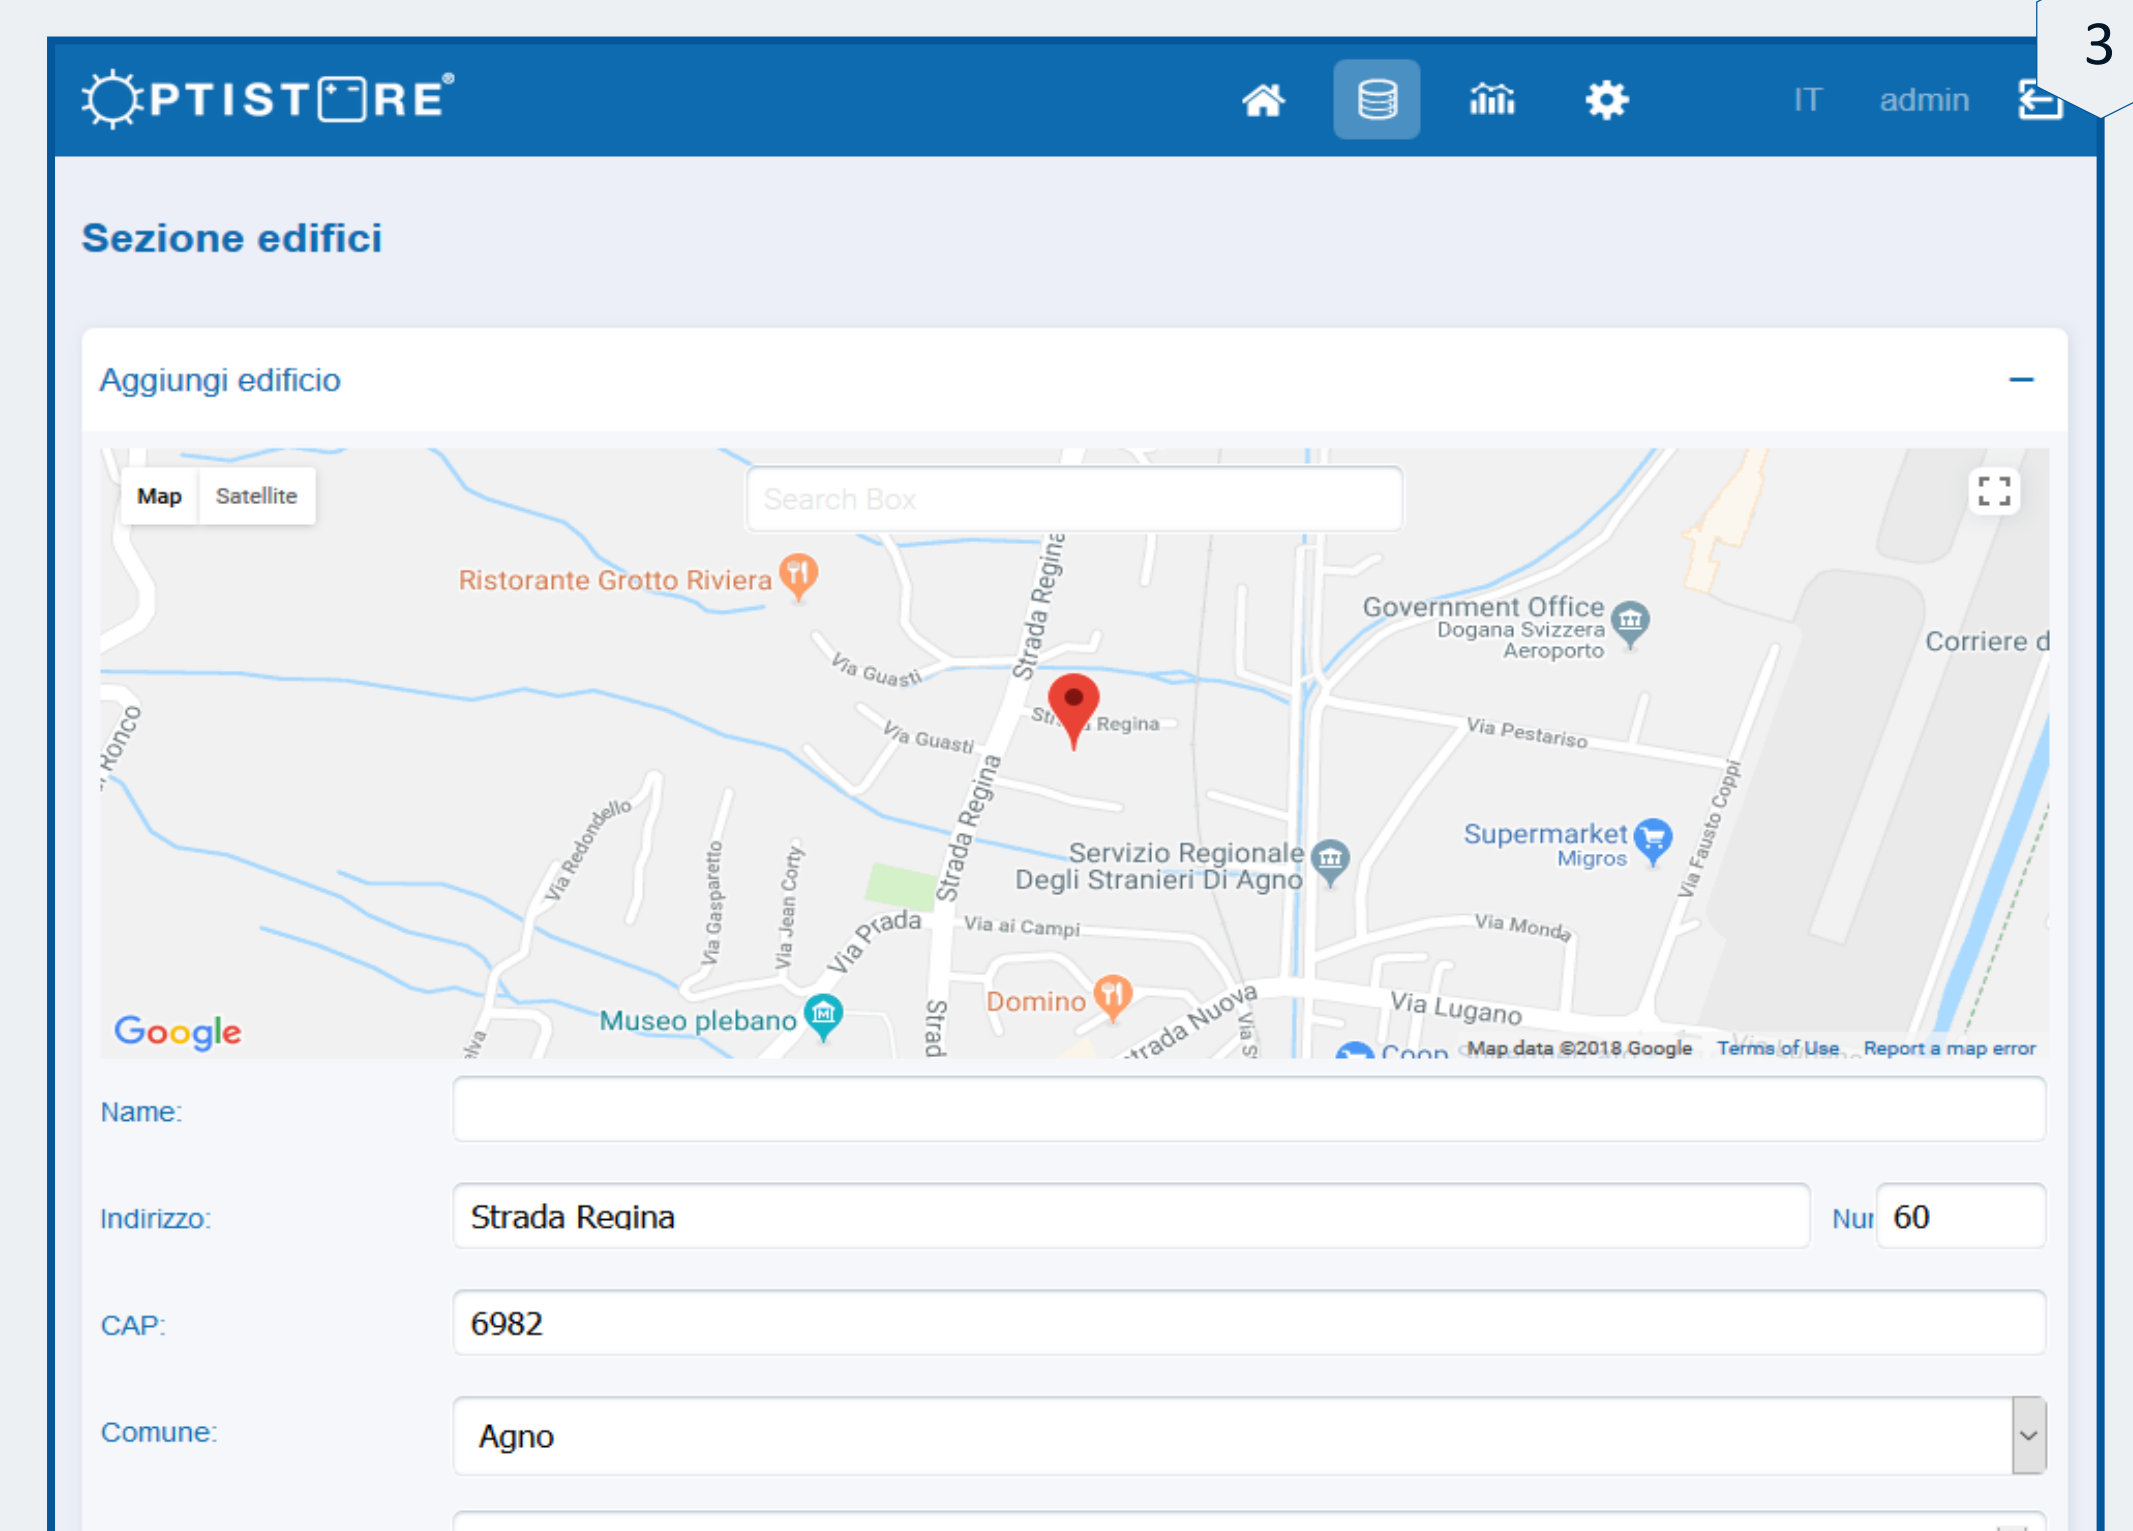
3

OPTISTORE®

IT admin

Sezione edifici

Aggiungi edificio

–

Map Satellite

Search Box

Ristorante Grotto Riviera

Government Office
Dogana Svizzera
Aeroporto

Corriere d

Via Guasti

Strada Regina

Via Guasti

Regina

Via Pestariso

Ronco

Via Redondello

Servizio Regionale
Degli Stranieri Di Agno

Supermarket
Migros

Via Fausto Coppi

Via Gasparetto

Via Jean Corty

Via Prada

Via ai Campi

Via Monda

Domino

Via Lugano

Museo plebano

Strada Nuova

Coop

Google

Map data ©2018 Google Terms of Use Report a map error

Name:

Indirizzo: Strada Regina Nur 60

CAP: 6982

Comune: Agno